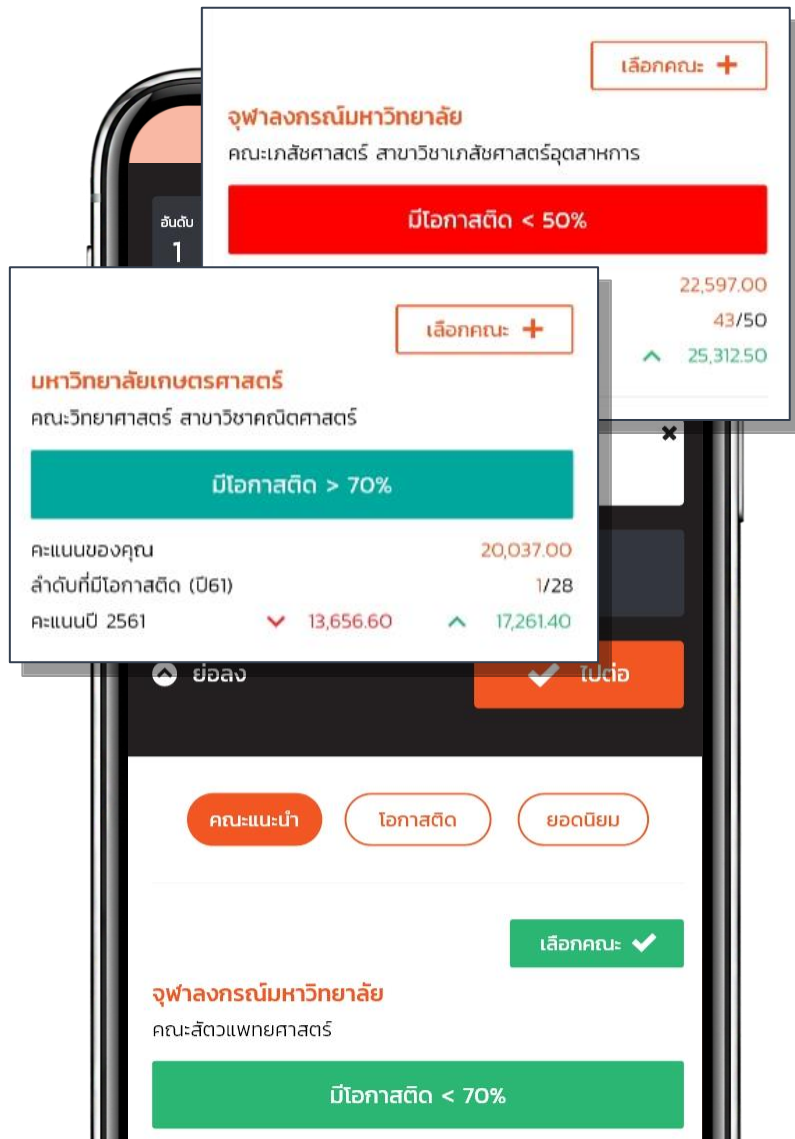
เลือกคณะ +

จุฬาลงกรณ์มหาวิทยาลัย

คณะเภสัชศาสตร์ สาขาวิชาเภสัชศาสตร์อุตสาหการ

มีโอกาสติด < 50%

22,597.00

43/50

25,312.50

อันดับ
1

เลือกคณะ +

มหาวิทยาลัยเกษตรศาสตร์

คณะวิทยาศาสตร์ สาขาวิชาคณิตศาสตร์

มีโอกาสติด > 70%

คะแนนของคุณ 20,037.00

ลำดับที่มีโอกาสติด (ปี61) 1/28

คะแนนปี 2561 13,656.60 17,261.40

ย่อลง

ไปต่อ

คณะแนะนำ

โอกาสติด

ยอดนิยม

เลือกคณะ

จุฬาลงกรณ์มหาวิทยาลัย

คณะสัตวแพทยศาสตร์

มีโอกาสติด < 70%